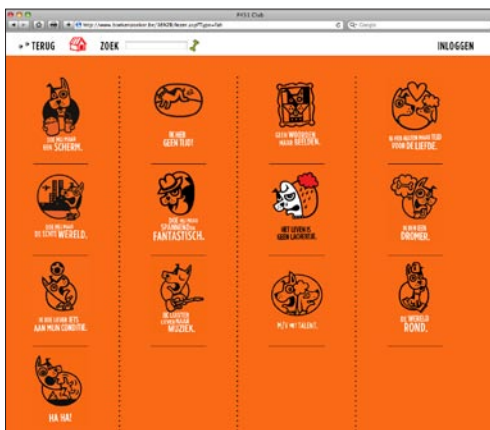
FYS1 Club

http://www.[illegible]

Google

« TERUG

ZOEK

INLOGGEN

ZOEK MIJ MAAR NIET OP EEN SCHERM.

IK HEB GEEN TIJD!

GEEN WOORDEN MAAR BEELDEN.

IK HEB ALLEEN MAAR TIJD VOOR DE LIEFDE.

DOE MIJ MAAR DE ECHTE WERELD.

DOE MIJ MAAR SPANNEND EN FANTASTISCH.

HET LEVEN IS GEEN LACHERTJE.

IK BEN EEN DROMER.

IK DOE LIEVER IETS AAN MIJN CONDITIE.

IK LUISTER LIEVER NAAR MUZIEK.

MIJ'V MIJ TALENT.

DE WERELD ROND.

HA HA!